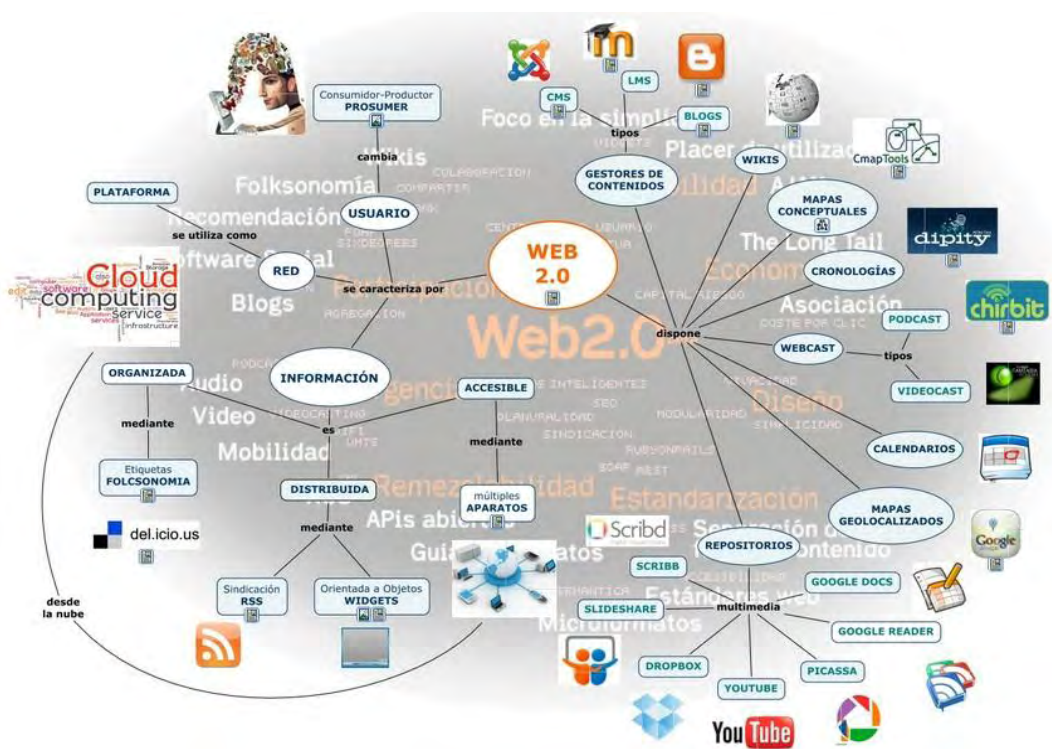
WEB 2.0

Consumidor-Productor
PROSUMER

cambia

USUARIO

PLATAFORMA

se utiliza como

RED

se caracteriza por

INFORMACIÓN

ORGANIZADA

mediante

Etiquetas
FOLCSONOMIA

es

ACCESIBLE

mediante

múltiples
APARATOS

DISTRIBUIDA

mediante

Sindicación
RSS

Orientada a Objetos
WIDGETS

desde la nube

Cloud computing service

del.icio.us

CMS

LMS

tipos

BLOGS

GESTORES DE CONTENIDOS

WIKIS

MAPAS CONCEPTUALES

CmapTools

CRONOLOGÍAS

dipity

dispone

PODCAST

chirbit

WEBCAST

tipos

VIDEOCAST

CALENDARIOS

MAPAS GEOLOCALIZADOS

Google

REPOSITORIOS

Scribd

SCRIBB

GOOGLE DOCS

SLIDESHARE

multimedia

GOOGLE READER

DROPBOX

PICASSA

YOUTUBE

YouTube

Web2.0

Foco en la simplicidad

Placer de utilizar

Wikis

Folksonomía

Recomendación

Software Social

Blogs

Participación

Audio

Video

Mobilidad

Remezclabilidad

APIs abiertas

Guías

Estandarización

Separación de contenido

Estándares web

Microformatos

The Long Tail

Economía

Asociación

Diseño

AJAX